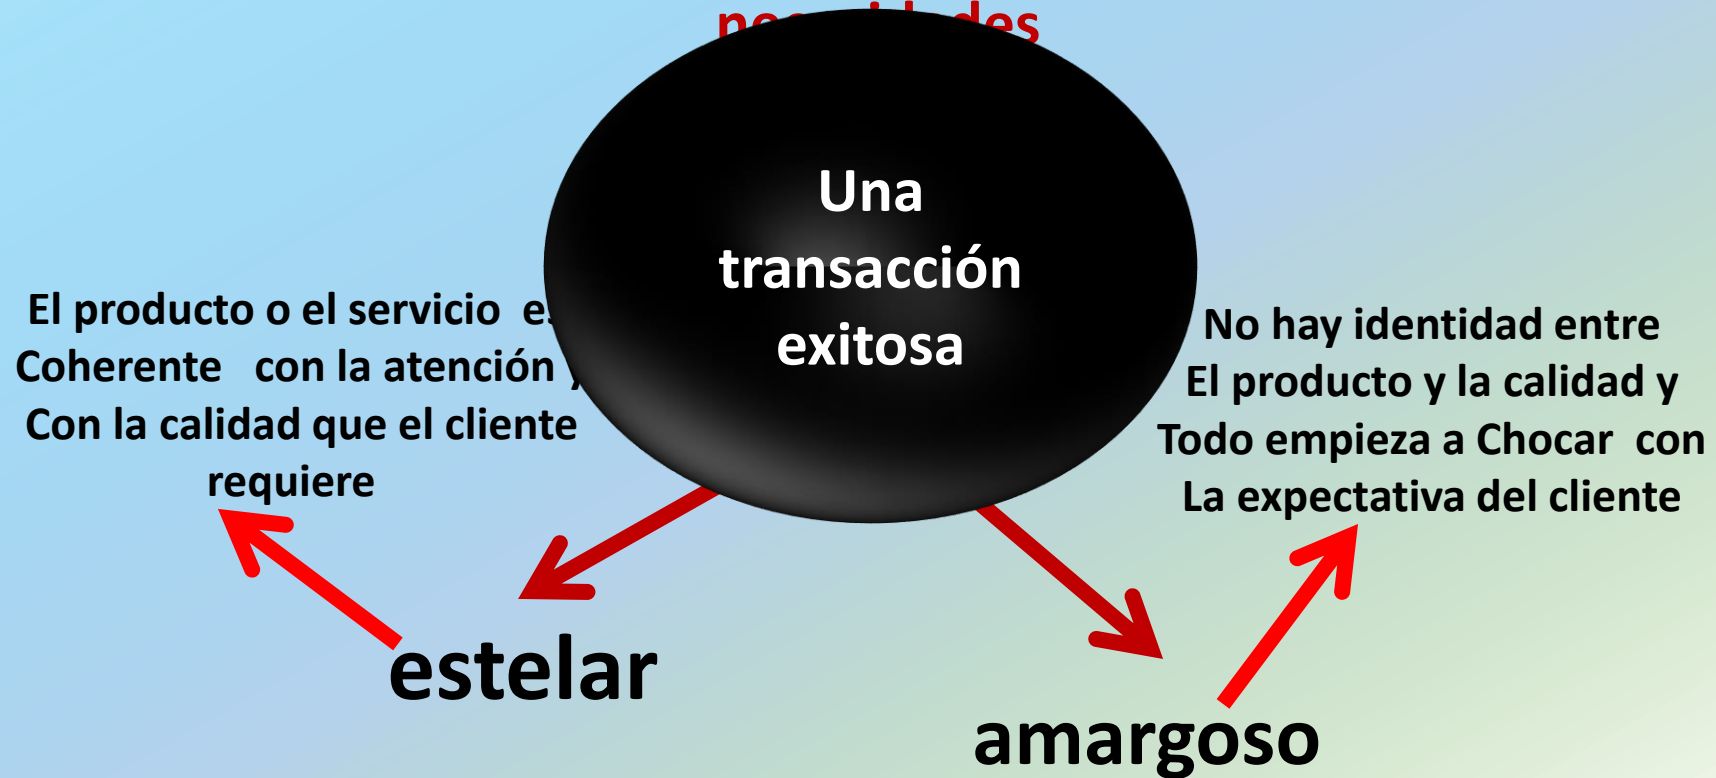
ne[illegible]des

Una transacción exitosa

El producto o el servicio e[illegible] Coherente con la atención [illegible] Con la calidad que el cliente requiere

No hay identidad entre El producto y la calidad y Todo empieza a Chocar con La expectativa del cliente

estelar

amargoso